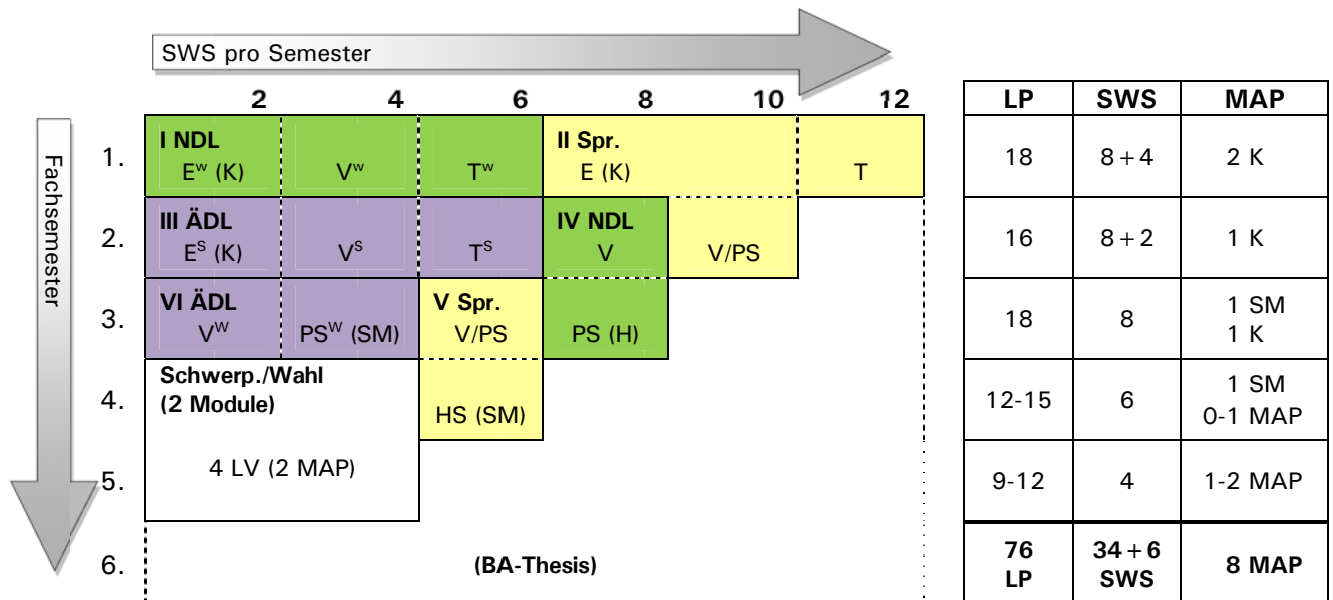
SWS pro Semester

Fachsemester

| | 2 | 4 | 6 | 8 | 10 | 12 |
|---|---|---|---|---|---|---|
| 1. | I NDL $E^w$ (K) | $V^w$ | $T^w$ | II Spr. E (K) | | T |
| 2. | III ÄDL $E^S$ (K) | $V^S$ | $T^S$ | IV NDL V | V/PS | |
| 3. | VI ÄDL $V^W$ | $PS^W$ (SM) | V Spr. V/PS | PS (H) | | |
| 4. | Schwerp./Wahl (2 Module) | | HS (SM) | | | |
| 5. | 4 LV (2 MAP) | | | | | |
| 6. | (BA-Thesis) | | | | | |

| LP | SWS | MAP |
|---|---|---|
| 18 | 8 + 4 | 2 K |
| 16 | 8 + 2 | 1 K |
| 18 | 8 | 1 SM 1 K |
| 12-15 | 6 | 1 SM 0-1 MAP |
| 9-12 | 4 | 1-2 MAP |
| 76 LP | 34 + 6 SWS | 8 MAP |